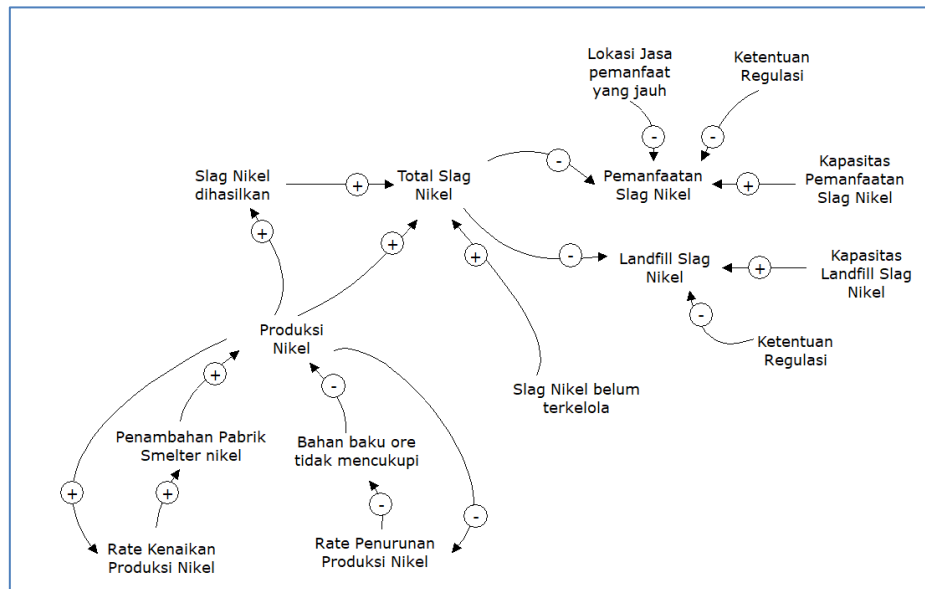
Lokasi Jasa pemanfaat yang jauh

Ketentuan Regulasi

-

-

Slag Nikel dihasilkan

+

Total Slag Nikel

-

Pemanfaatan Slag Nikel

+

Kapasitas Pemanfaatan Slag Nikel

+

+

+

-

Landfill Slag Nikel

+

Kapasitas Landfill Slag Nikel

-

Ketentuan Regulasi

Produksi Nikel

+

-

Slag Nikel belum terkelola

Penambahan Pabrik Smelter nikel

Bahan baku ore tidak mencukupi

+

+

-

-

Rate Kenaikan Produksi Nikel

Rate Penurunan Produksi Nikel